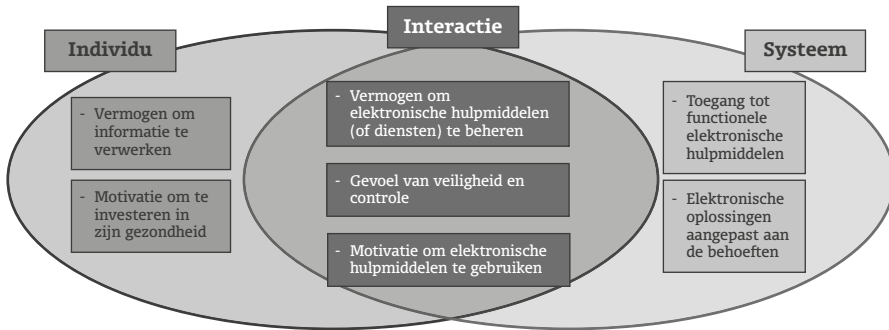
Interactie

Individu

Systeem

- Vermogen om informatie te verwerken

- Motivatie om te investeren in zijn gezondheid

- Vermogen om elektronische hulpmiddelen (of diensten) te beheren

- Gevoel van veiligheid en controle

- Motivatie om elektronische hulpmiddelen te gebruiken

- Toegang tot functionele elektronische hulpmiddelen

- Elektronische oplossingen aangepast aan de behoeften